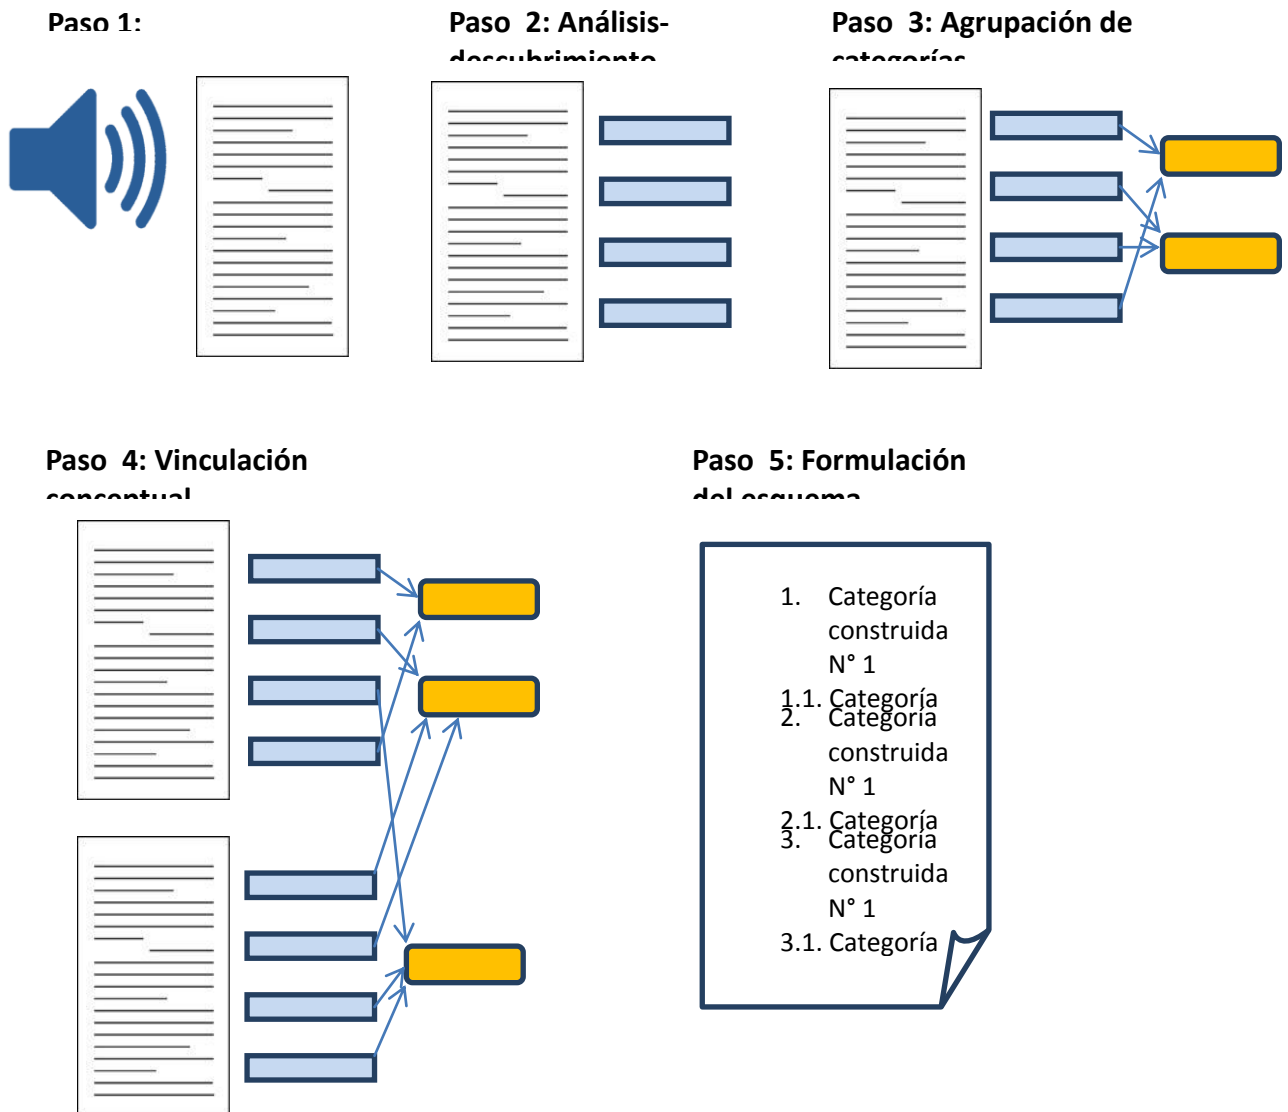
Paso 1:

Paso 2: Análisis-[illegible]

Paso 3: Agrupación de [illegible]

Paso 4: Vinculación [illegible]

Paso 5: Formulación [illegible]

1. Categoría construida N° 1
1.1. Categoría
2. Categoría construida N° 1
2.1. Categoría
3. Categoría construida N° 1
3.1. Categoría